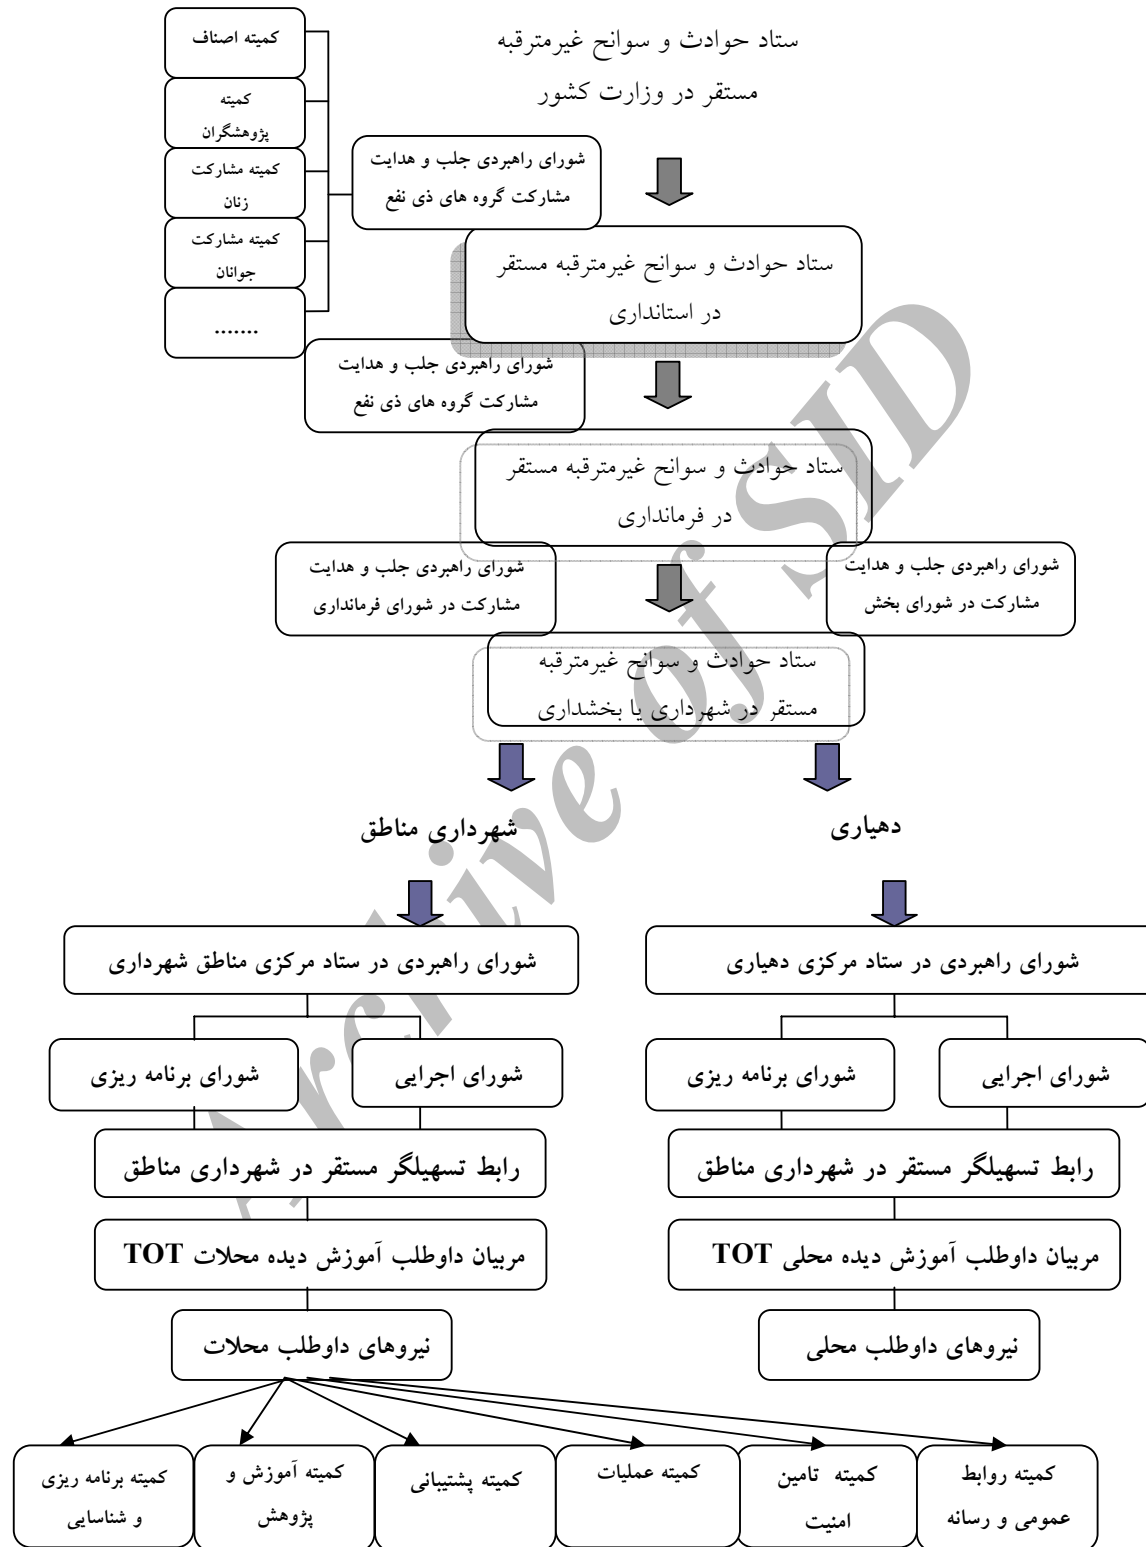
ستاد حوادث و سوانح غیرمترقبه مستقر در وزارت کشور

کمیته اصناف

کمیته پژوهشگران

کمیته مشارکت زنان

کمیته مشارکت جوانان

.......

شورای راهبردی جلب و هدایت مشارکت گروه های ذی نفع

ستاد حوادث و سوانح غیرمترقبه مستقر در استانداری

شورای راهبردی جلب و هدایت مشارکت گروه های ذی نفع

ستاد حوادث و سوانح غیرمترقبه مستقر در فرمانداری

شورای راهبردی جلب و هدایت مشارکت در شورای فرمانداری

شورای راهبردی جلب و هدایت مشارکت در شورای بخش

ستاد حوادث و سوانح غیرمترقبه مستقر در شهرداری یا بخشداری

شهرداری مناطق

دهیاری

شورای راهبردی در ستاد مرکزی مناطق شهرداری

شورای راهبردی در ستاد مرکزی دهیاری

شورای برنامه ریزی

شورای اجرایی

شورای برنامه ریزی

شورای اجرایی

رابط تسهیلگر مستقر در شهرداری مناطق

رابط تسهیلگر مستقر در شهرداری مناطق

مربیان داوطلب آموزش دیده محلات TOT

مربیان داوطلب آموزش دیده محلی TOT

نیروهای داوطلب محلات

نیروهای داوطلب محلی

کمیته برنامه ریزی و شناسایی

کمیته آموزش و پژوهش

کمیته پشتیبانی

کمیته عملیات

کمیته تامین امنیت

کمیته روابط عمومی و رسانه

Archive of SID